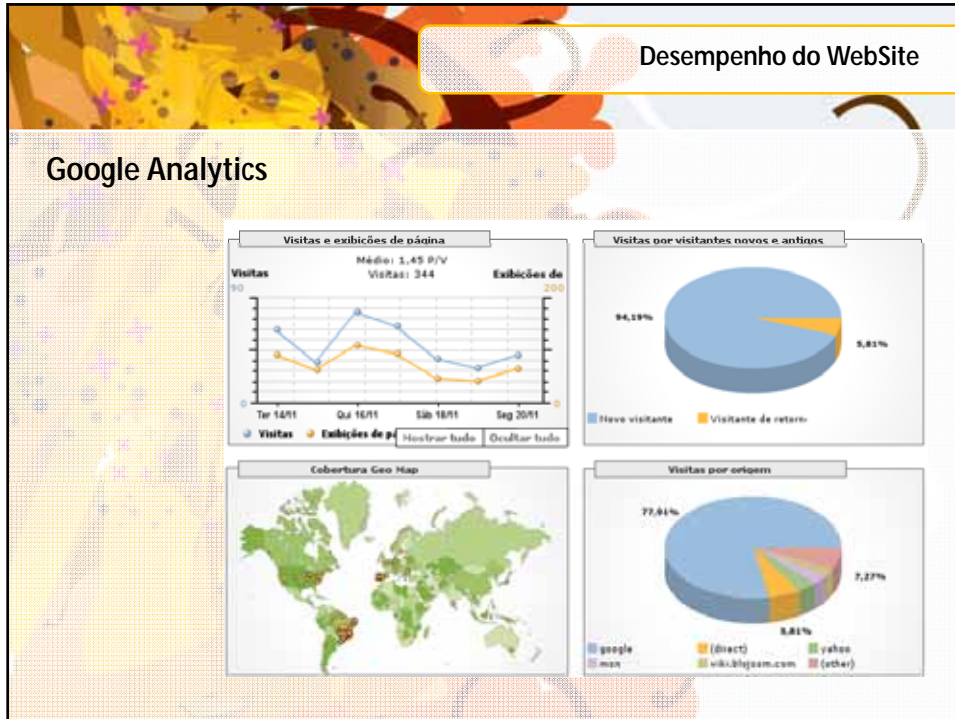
Desempenho do WebSite

Google Analytics

Visitas e exibições de página

Médio: 1,45 P/V
Visitas: 344

Visitas

Exibições de

90

200

0

0

Ter 14/11

Qui 16/11

Sáb 18/11

Seg 20/11

Visitas

Exibições de p

Mostrar tudo

Ocultar tudo

Visitas por visitantes novos e antigos

94,19%

5,81%

Novo visitante

Visitante de retorn

Cobertura Geo Map

Visitas por origem

77,91%

7,27%

5,81%

google

(direct)

yahoo

msn

wiki.blojsom.com

(other)